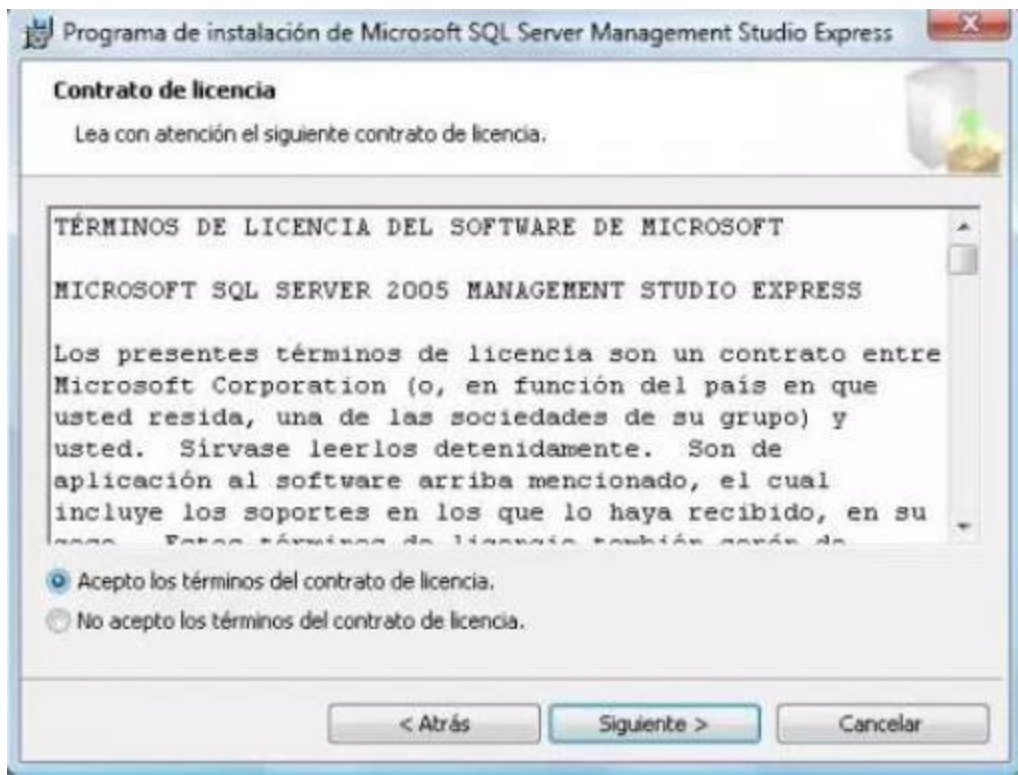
Programa de instalación de Microsoft SQL Server Management Studio Express

Contrato de licencia

Lea con atención el siguiente contrato de licencia.

TÉRMINOS DE LICENCIA DEL SOFTWARE DE MICROSOFT

MICROSOFT SQL SERVER 2005 MANAGEMENT STUDIO EXPRESS

Los presentes términos de licencia son un contrato entre Microsoft Corporation (o, en función del país en que usted resida, una de las sociedades de su grupo) y usted. Sírvase leerlos detenidamente. Son de aplicación al software arriba mencionado, el cual incluye los soportes en los que lo haya recibido, en su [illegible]

Acepto los términos del contrato de licencia.

No acepto los términos del contrato de licencia.

< Atrás

Siguiente >

Cancelar